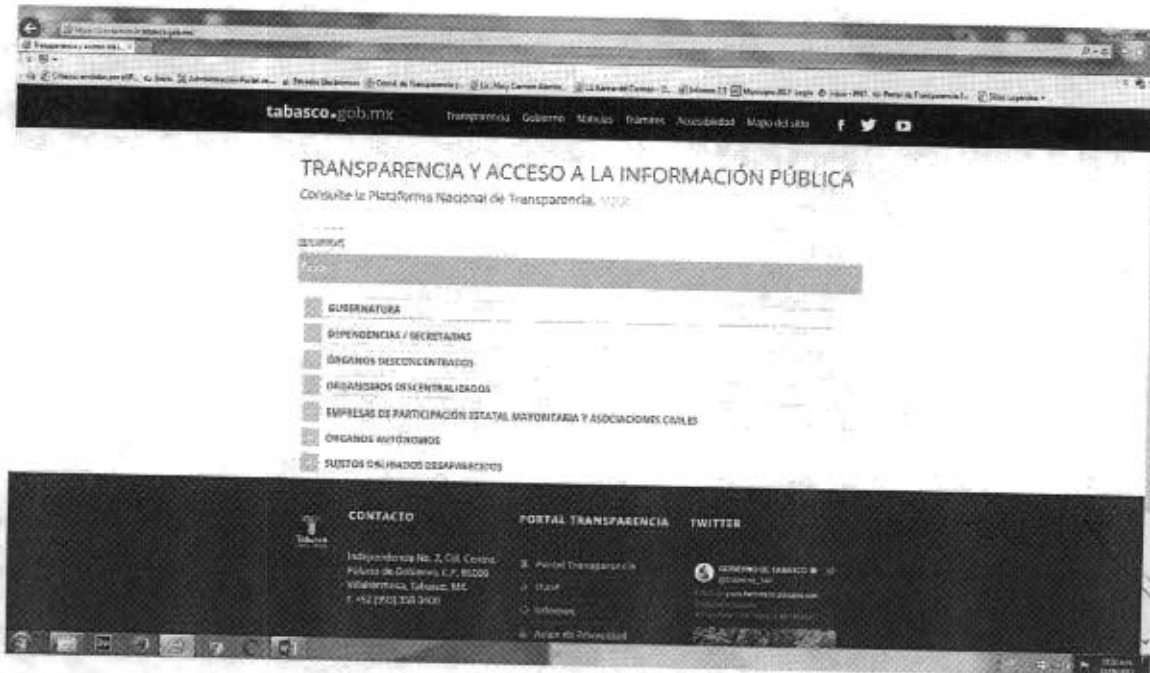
tabasco.gob.mx

Transparencia Gobierno Noticias Trámites Accesibilidad Mapa del sitio

TRANSPARENCIA Y ACCESO A LA INFORMACIÓN PÚBLICA

Consulte la Plataforma Nacional de Transparencia. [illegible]

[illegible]

GUBERNATURA

DEPENDENCIAS / SECRETARÍAS

ÓRGANOS DESCONCENTRADOS

ORGANISMOS DESCENTRALIZADOS

EMPRESAS DE PARTICIPACIÓN ESTATAL MAYORITARIA Y ASOCIACIONES CIVILES

ÓRGANOS AUTÓNOMOS

SUJETOS OBLIGADOS DESAPARECIDOS

CONTACTO

Independencia No. 2, Col. Centro, Palacio de Gobierno, C.P. 86000 Villahermosa, Tabasco, MX. T. +52 (993) 358 3400

PORTAL TRANSPARENCIA

Portal Transparencia

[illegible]

Informes

Aviso de Privacidad

TWITTER

GOBIERNO DE TABASCO
@Gobierno_Tab
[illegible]